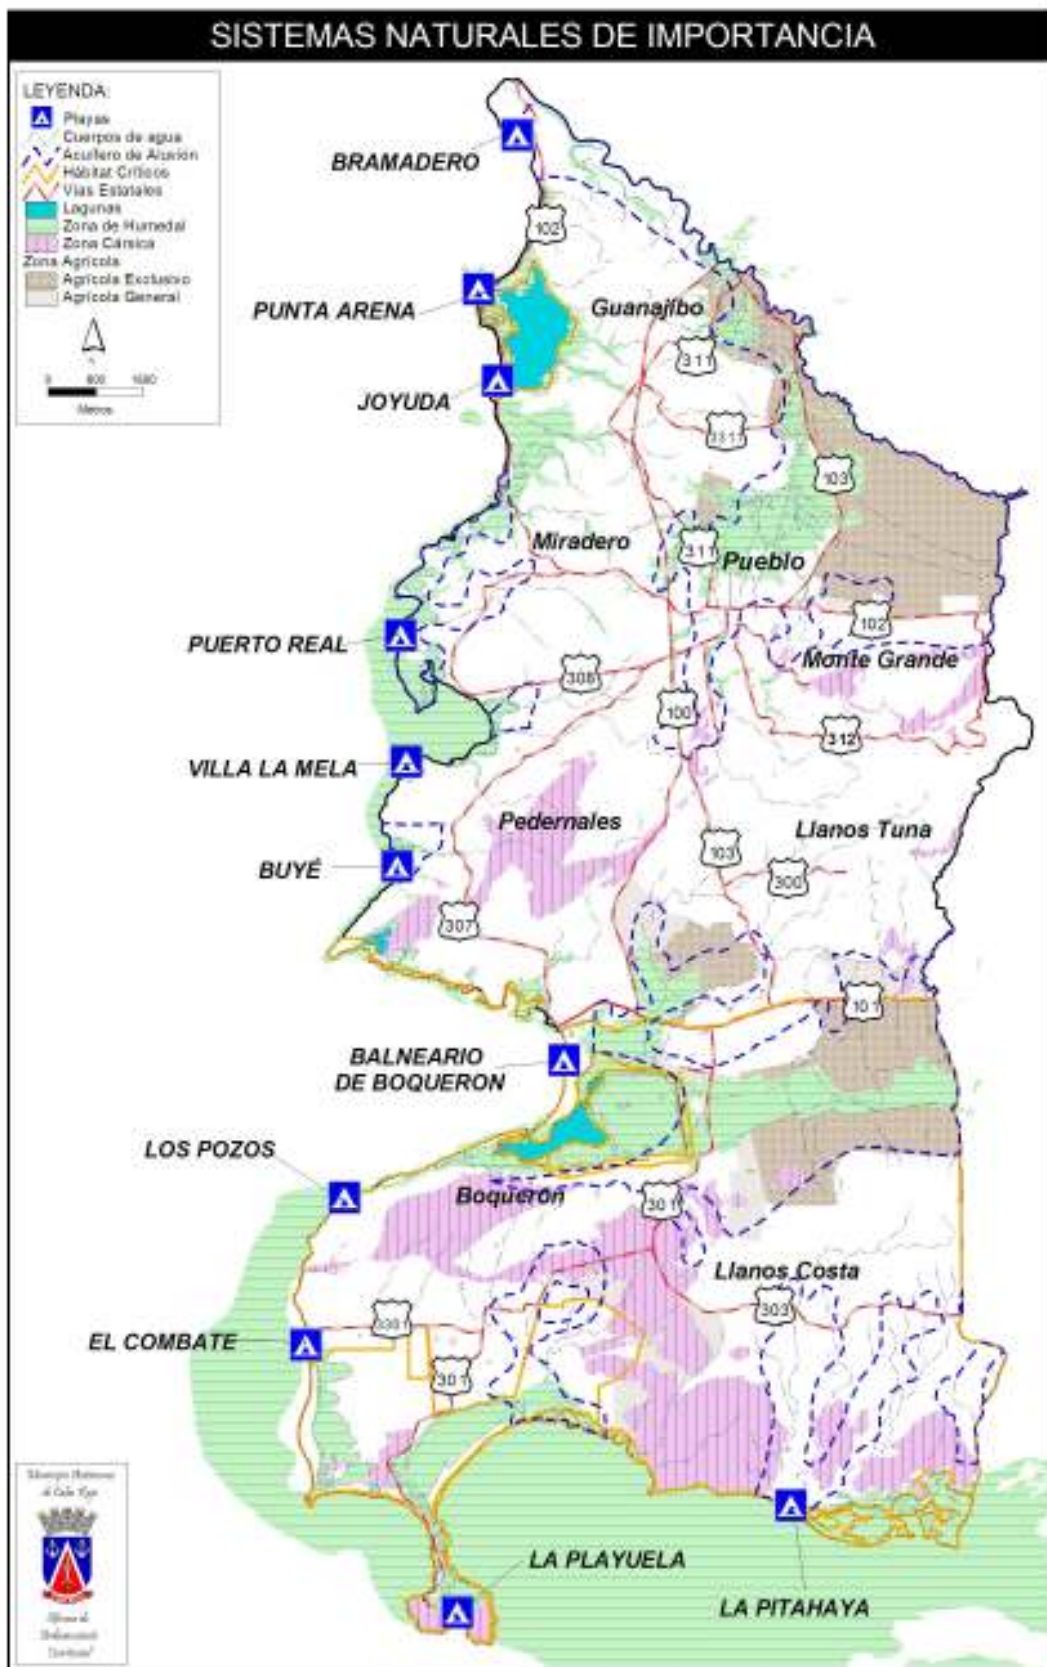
SISTEMAS NATURALES DE IMPORTANCIA

LEYENDA:
Playas
Cuerpos de agua
Acuífero de Aluvión
Hábitat Críticos
Vías Estatales
Lagunas
Zona de Humedal
Zona Cársica
Zona Agrícola
Agrícola Exclusivo
Agrícola General

0 800 1600
Metros

BRAMADERO
102
PUNTA ARENA
Guanajibo
311
JOYUDA
311
103
Miradero
311
Pueblo
PUERTO REAL
102
Monte Grande
308
100
312
VILLA LA MELA
Pedernales
Llanos Tuna
BUYÉ
103
300
307
101
BALNEARIO DE BOQUERON
LOS POZOS
Boquerón
301
Llanos Costa
303
EL COMBATE
301
301
LA PLAYUELA
LA PITAHAYA

Municipio Autónomo de Cabo Rojo
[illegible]